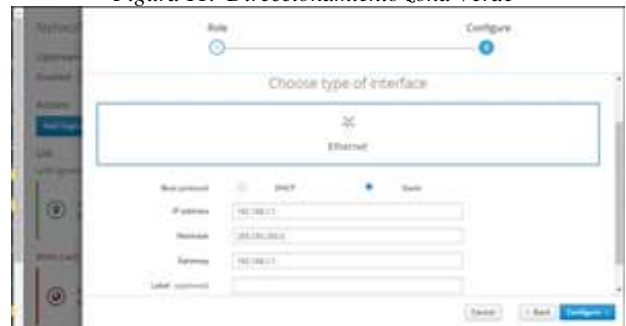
Figura 11: Direccionamiento Zona Verde

Role

Configure

Choose type of interface

Ethernet

Boot protocol

DHCP

Static

IP address

192.168.1.1

Netmask

255.255.255.0

Gateway

192.168.1.1

Label (optional)

Cancel

< Back

Configure >